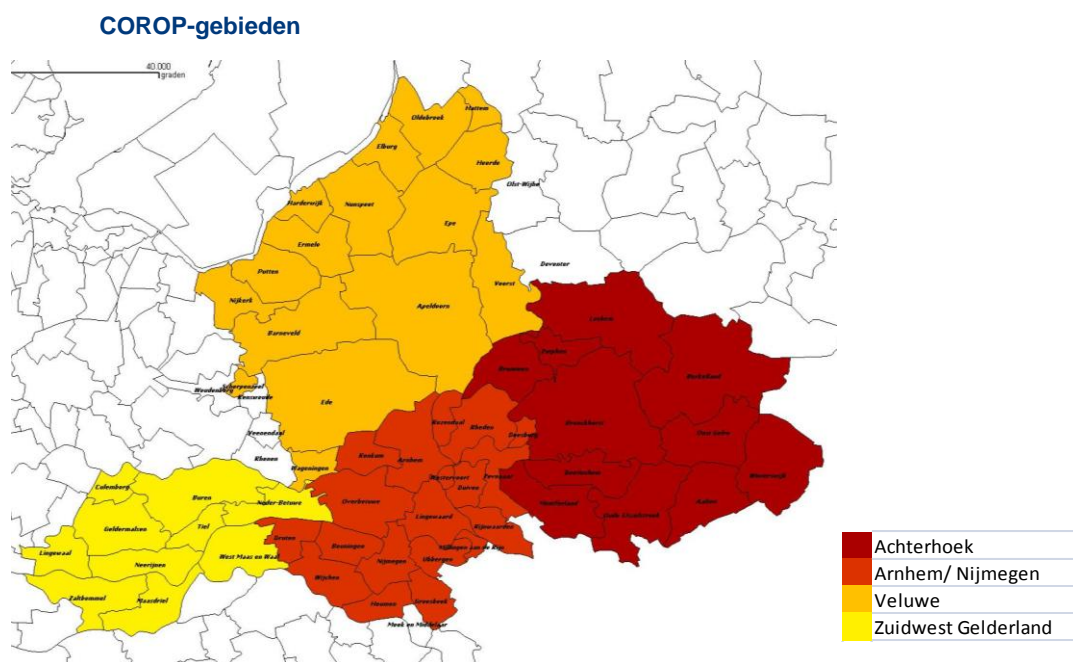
COROP-gebieden

40.000 graden

Oldebroek
Hattem
Elburg
Heerde
Olst-Wijhe
Harderwijk
Nunspeet
Epe
Ermelo
Putten
Deventer
Voorst
Nijkerk
Apeldoorn
Lochem
Barneveld
Zutphen
Brummen
Berkelland
Woudenberg
Scherpenzeel
Renswoude
Ede
Rozendaal
Rheden
Bronckhorst
Doesburg
Oost Gelre
Veenendaal
Renkum
Arnhem
Rhenen
Wageningen
Westervoort
Duiven
Zevenaar
Doetinchem
Winterswijk
Culemborg
Buren
Neder-Betuwe
Overbetuwe
Lingewaard
Montferland
Oude IJsselstreek
Aalten
Geldermalsen
Tiel
Rijnwaarden
Druten
Beuningen
Nijmegen
Ubbergen
Millingen aan de Rijn
Lingewaal
Neerijnen
West Maas en Waal
Wijchen
Zaltbommel
Maasdriel
Heumen
Groesbeek
Mook en Middelaar

| Achterhoek |
| Arnhem/ Nijmegen |
| Veluwe |
| Zuidwest Gelderland |